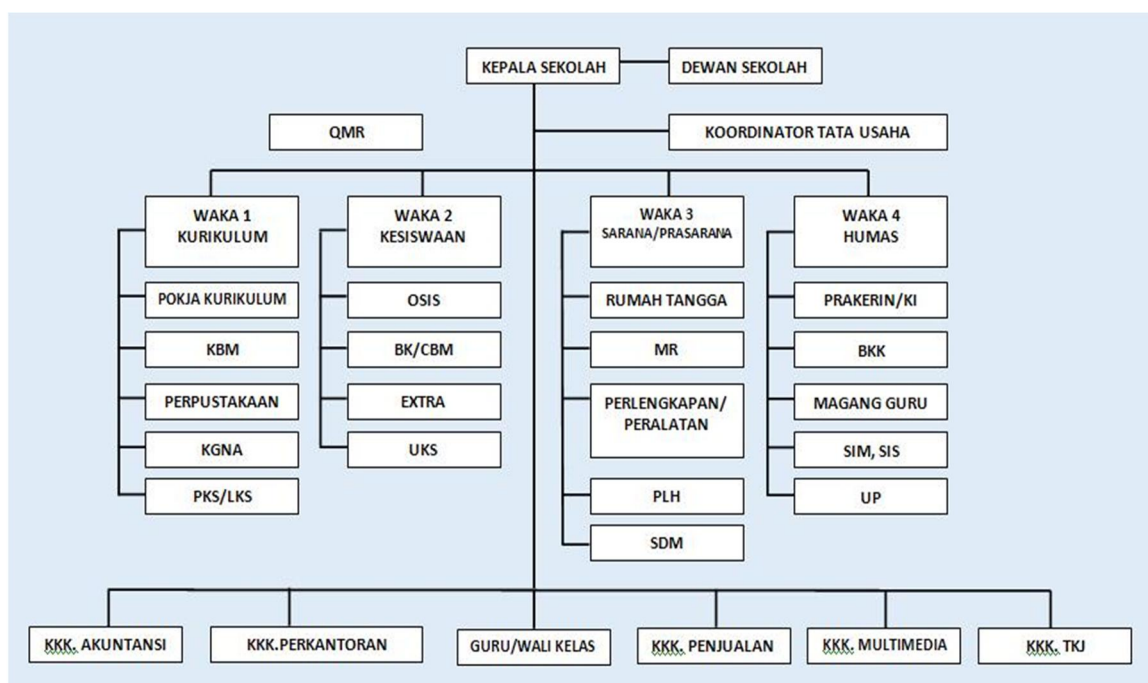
KEPALA SEKOLAH
DEWAN SEKOLAH
QMR
KOORDINATOR TATA USAHA

WAKA 1 KURIKULUM
POKJA KURIKULUM
KBM
PERPUSTAKAAN
KGNA
PKS/LKS

WAKA 2 KESISWAAN
OSIS
BK/CBM
EXTRA
UKS

WAKA 3 SARANA/PRASARANA
RUMAH TANGGA
MR
PERLENGKAPAN/ PERALATAN
PLH
SDM

WAKA 4 HUMAS
PRAKERIN/KI
BKK
MAGANG GURU
SIM, SIS
UP

KKK. AKUNTANSI
KKK.PERKANTORAN
GURU/WALI KELAS
KKK. PENJUALAN
KKK. MULTIMEDIA
KKK. TKJ